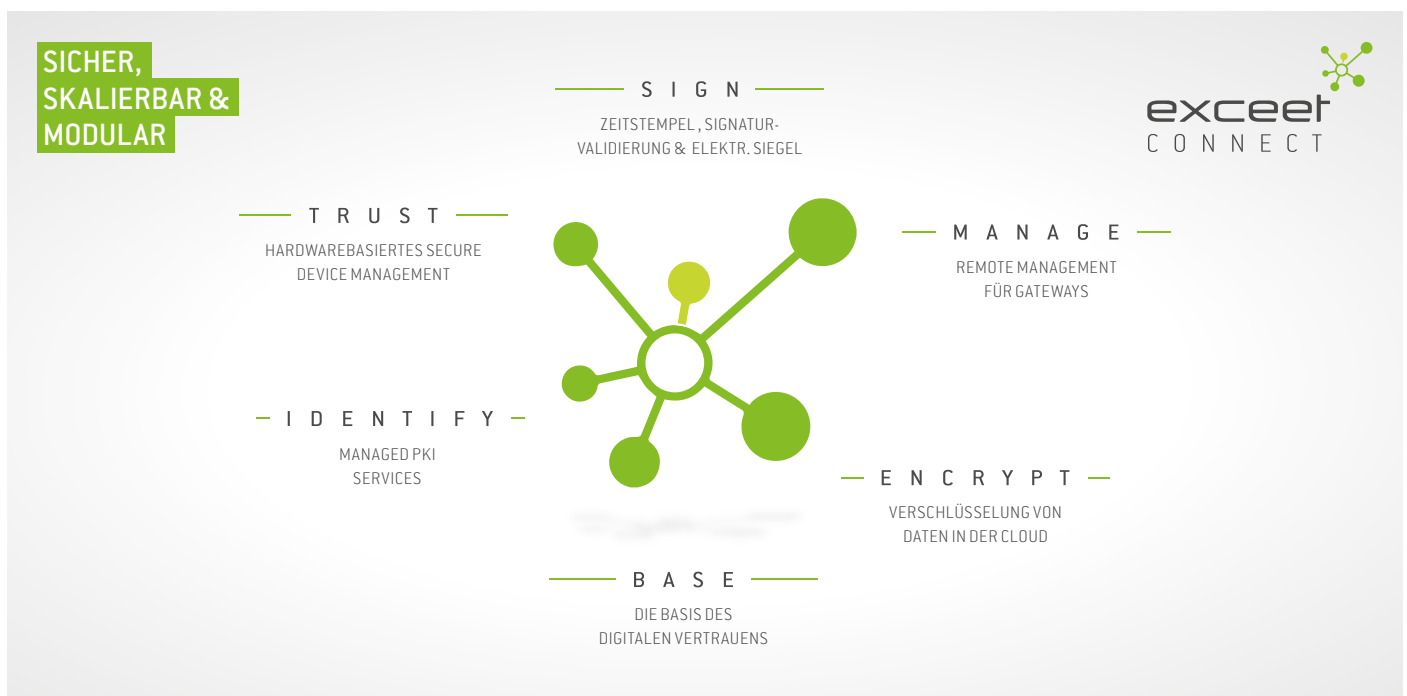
SICHER,
SKALIERBAR &
MODULAR

SIGN
ZEITSTEMPEL, SIGNATURVALIDIERUNG & ELEKTR. SIEGEL

exceet
CONNECT

TRUST
HARDWAREBASIERTES SECURE DEVICE MANAGEMENT

MANAGE
REMOTE MANAGEMENT FÜR GATEWAYS

IDENTIFY
MANAGED PKI SERVICES

ENCRYPT
VERSCHLÜSSELUNG VON DATEN IN DER CLOUD

BASE
DIE BASIS DES DIGITALEN VERTRAUENS